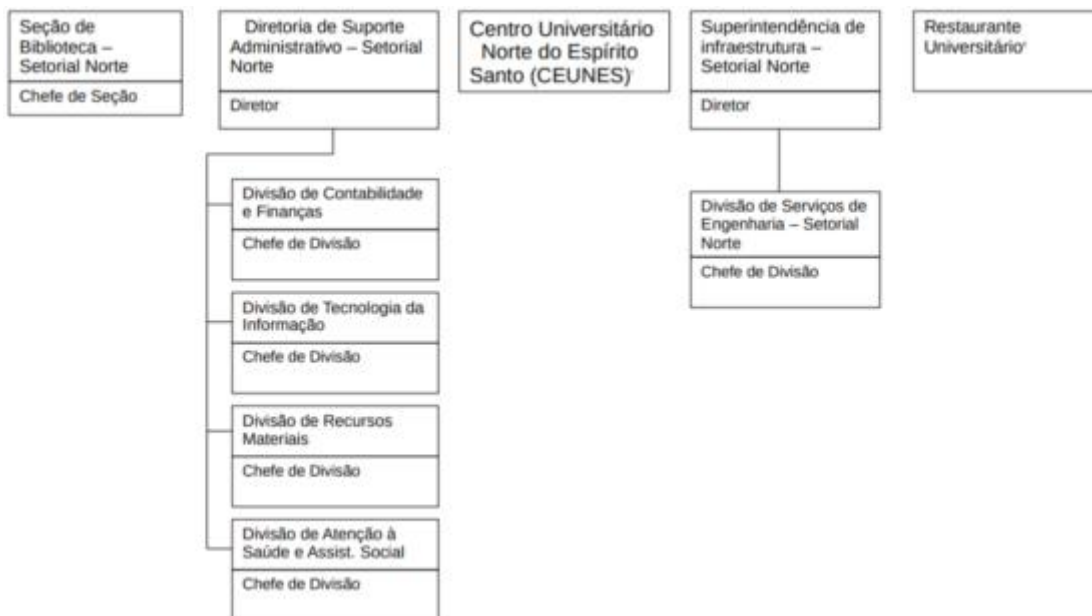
Seção de Biblioteca – Setorial Norte

Chefe de Seção

Diretoria de Suporte Administrativo – Setorial Norte

Diretor

Centro Universitário Norte do Espírito Santo (CEUNES)

Superintendência de infraestrutura – Setorial Norte

Diretor

Restaurante Universitário

Divisão de Contabilidade e Finanças

Chefe de Divisão

Divisão de Serviços de Engenharia – Setorial Norte

Chefe de Divisão

Divisão de Tecnologia da Informação

Chefe de Divisão

Divisão de Recursos Materiais

Chefe de Divisão

Divisão de Atenção à Saúde e Assist. Social

Chefe de Divisão